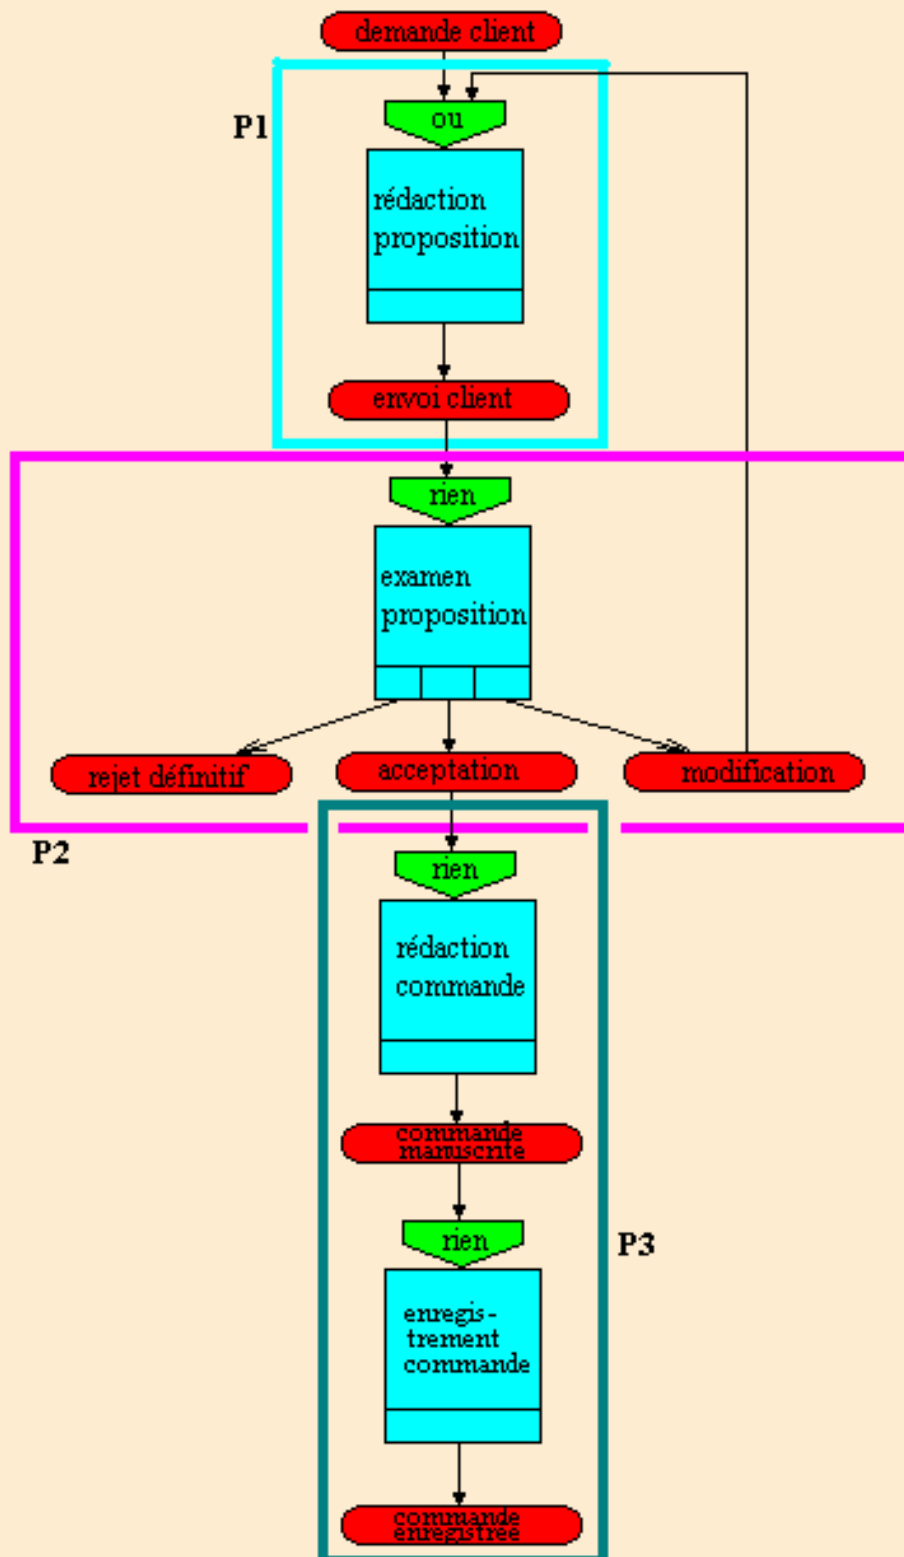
demande client

P1

ou

rédaction proposition

envoi client

rien

examen proposition

rejet définitif

acceptation

modification

P2

rien

rédaction commande

commande manuscrite

rien

P3

enregistrement commande

commande enregistrée